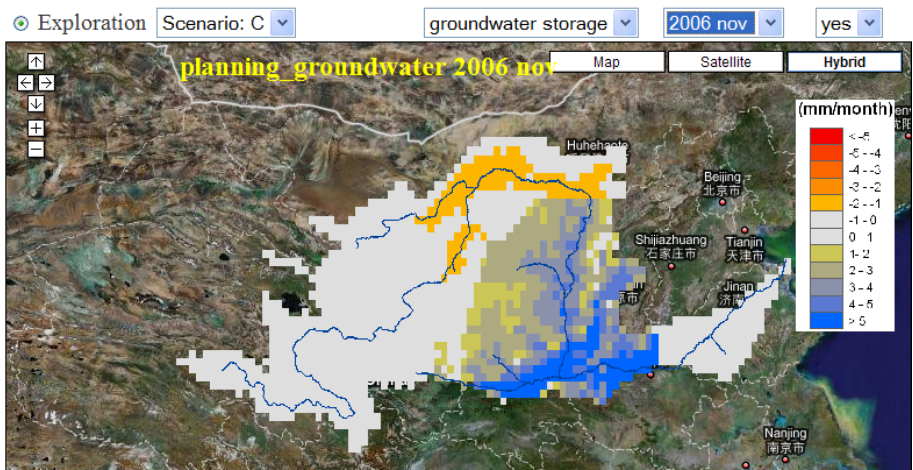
Exploration Scenario: C groundwater storage 2006 nov yes

Map Satellite Hybrid

planning_groundwater 2006 nov

(mm/month)
< -5
-5 - -4
-4 - -3
-3 - -2
-2 - -1
-1 - 0
0 - 1
1 - 2
2 - 3
3 - 4
4 - 5
> 5

Huhehaote
Beijing
北京市
Shijiazhuang
石家庄市
Tianjin
天津市
Jinan
济南
Nanjing
南京市